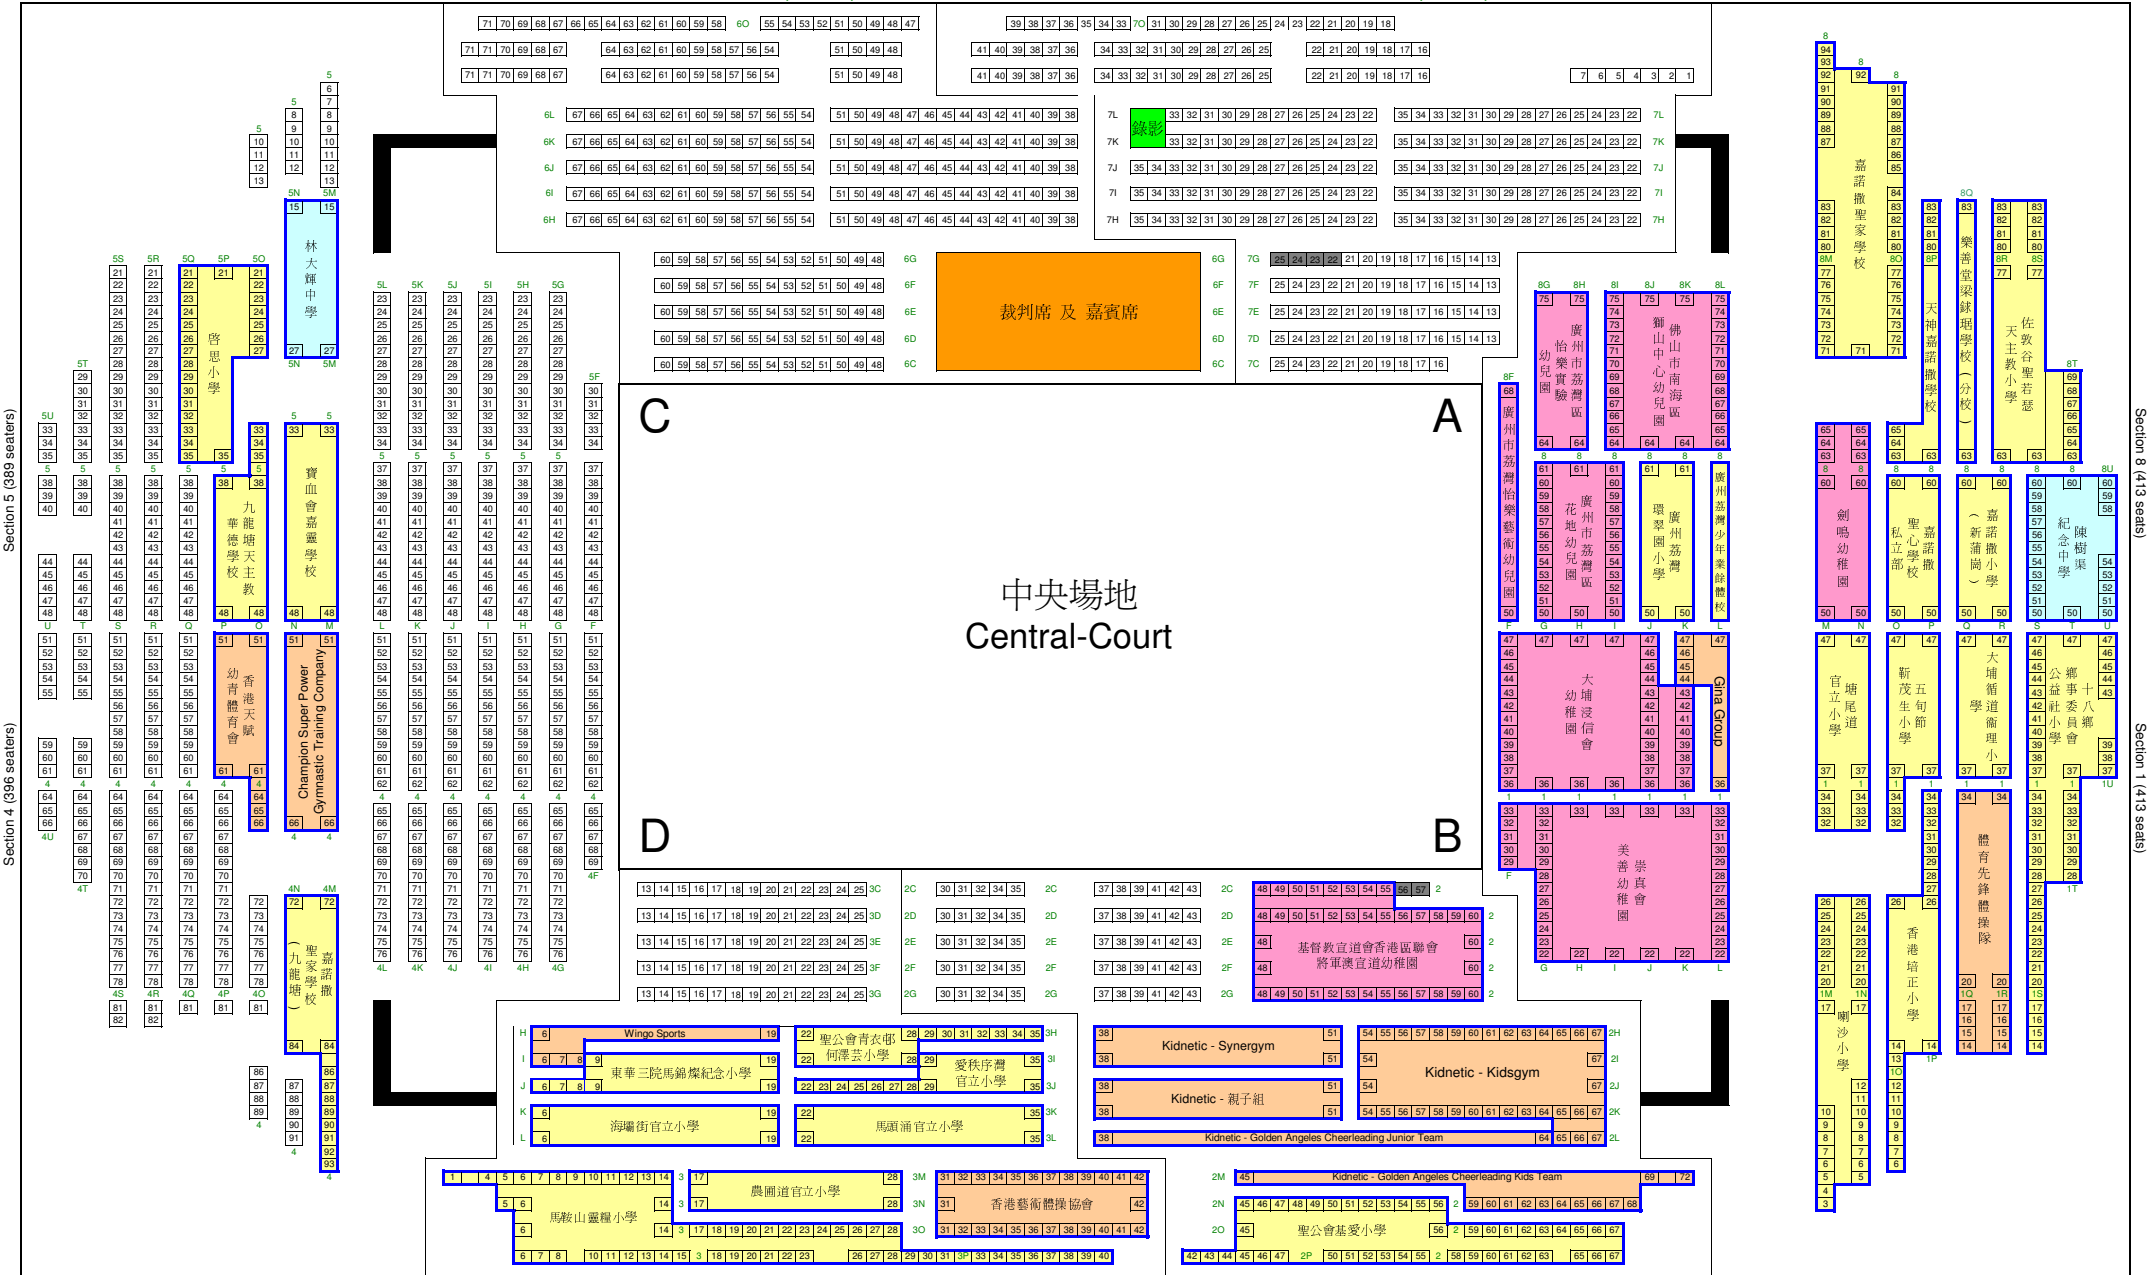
Section 5 (389 seaters)

Section 4 (396 seaters)

Section 8 (413 seats)

Section 1 (413 seats)

錄影

裁判席 及 嘉賓席

C

A

D

B

中央場地
Central-Court

林大輝中學

啓思小學

九龍塘天主教華德學校

寶血會嘉靈學校

香港天賦幼青體育會

Champion Super Power Gymnastic Training Company

嘉諾撒聖家學校（九龍塘）

廣州市荔灣怡樂藝術幼兒園

廣州市荔灣區怡樂實驗幼兒園

佛山市南海區獅山中心幼兒園

廣州市荔灣區花地幼兒園

廣州荔灣環翠園小學

廣州荔灣少年業餘體校

大埔浸信會幼稚園

Gina Group

崇真會美善幼稚園

基督教宣道會香港區聯會將軍澳宣道幼稚園

嘉諾撒聖家學校

天神嘉諾撒學校

樂善堂梁銶琚學校（分校）

佐敦谷聖若瑟天主教小學

劍鳴幼稚園

嘉諾撒聖心學校私立部

嘉諾撒小學（新蒲崗）

陳樹渠紀念中學

塘尾道官立小學

五旬節靳茂生小學

大埔循道衛理小學

鄉事委員會十八鄉公益社小學

體育先鋒體操隊

香港培正小學

喇沙小學

Wingo Sports

東華三院馬錦燦紀念小學

海壩街官立小學

聖公會青衣邨何澤芸小學

愛秩序灣官立小學

馬頭涌官立小學

Kidnetic - Synergym

Kidnetic - 親子組

Kidnetic - Kidsgym

Kidnetic - Golden Angeles Cheerleading Junior Team

Kidnetic - Golden Angeles Cheerleading Kids Team

馬鞍山靈糧小學

農圃道官立小學

香港藝術體操協會

聖公會基愛小學